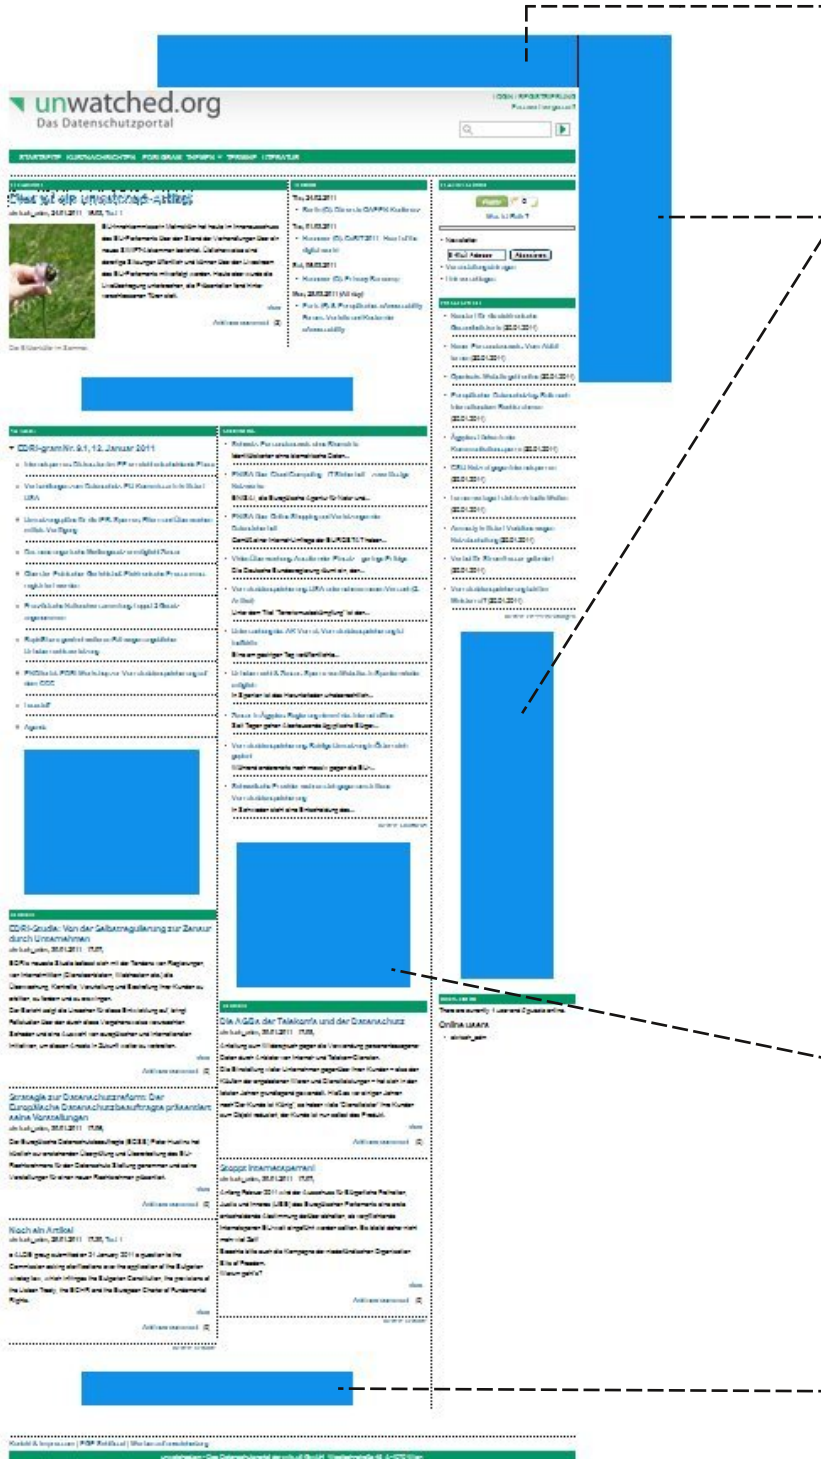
unwatched.org
Das Datenschutzportal

LOGIN | REGISTRIERUNG
Passwort vergessen?

STARTSEITE KURZNACHRICHTEN PROGRAMM THEMEN TERMINE LITERATUR

Dies ist ein unwatched-Artikel
EDRI-gram Nr. 9.1, 12. Januar 2011
EDRI-Studie: Von der Selbstregulierung zur Zensur durch Unternehmen
Strategie zur Datenschutzreform: Der Europäische Datenschutzbeauftragte präsentiert seine Vorstellungen
Noch ein Artikel
Die AGBs der Telekom/a und der Datenschutz
Stoppt Internetsperren!
Online users

Kontakt & Impressum | PGP Schlüssel | Werbeinformationen